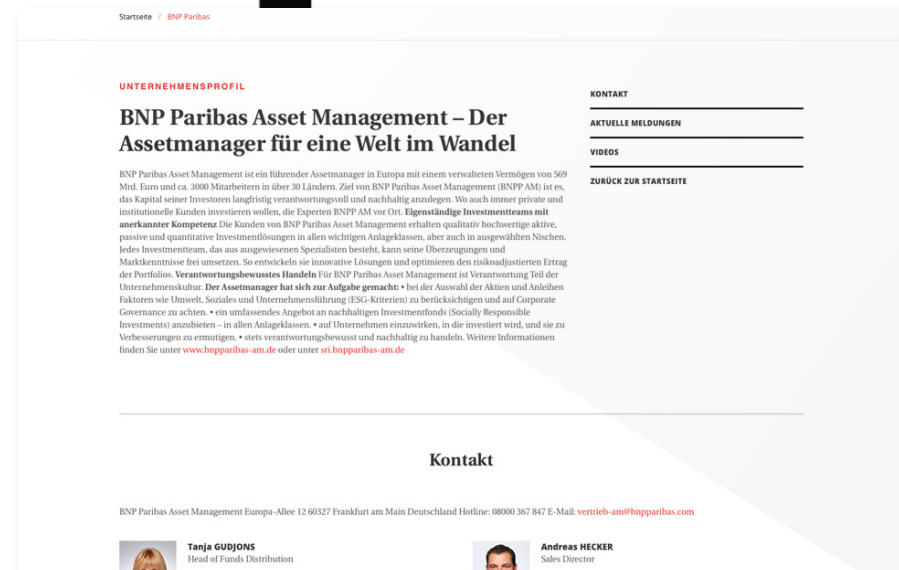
Startseite / BNP Paribas

UNTERNEHMENSPROFIL

BNP Paribas Asset Management – Der Assetmanager für eine Welt im Wandel

BNP Paribas Asset Management ist ein führender Assetmanager in Europa mit einem verwalteten Vermögen von 569 Mrd. Euro und ca. 3000 Mitarbeitern in über 30 Ländern. Ziel von BNP Paribas Asset Management (BNPP AM) ist es, das Kapital seiner Investoren langfristig verantwortungsvoll und nachhaltig anzulegen. Wo auch immer private und institutionelle Kunden investieren wollen, die Experten BNPP AM vor Ort. Eigenständige Investmentteams mit anerkannter Kompetenz Die Kunden von BNP Paribas Asset Management erhalten qualitativ hochwertige aktive, passive und quantitative Investmentlösungen in allen wichtigen Anlageklassen, aber auch in ausgewählten Nischen. Jedes Investmentteam, das aus ausgewiesenen Spezialisten besteht, kann seine Überzeugungen und Marktkenntnisse frei umsetzen. So entwickeln sie innovative Lösungen und optimieren den risikoadjustierten Ertrag der Portfolios. Verantwortungsbewusstes Handeln Für BNP Paribas Asset Management ist Verantwortung Teil der Unternehmenskultur. Der Assetmanager hat sich zur Aufgabe gemacht: • bei der Auswahl der Aktien und Anleihen Faktoren wie Umwelt, Soziales und Unternehmensführung (ESG-Kriterien) zu berücksichtigen und auf Corporate Governance zu achten. • ein umfassendes Angebot an nachhaltigen Investmentfonds (Socially Responsible Investments) anzubieten – in allen Anlageklassen. • auf Unternehmen einzuwirken, in die investiert wird, und sie zu Verbesserungen zu ermutigen. • stets verantwortungsbewusst und nachhaltig zu handeln. Weitere Informationen finden Sie unter www.bnpparibas-am.de oder unter sri.bnpparibas-am.de

KONTAKT
AKTUELLE MELDUNGEN
VIDEOS
ZURÜCK ZUR STARTSEITE

Kontakt

BNP Paribas Asset Management Europa-Allee 12 60327 Frankfurt am Main Deutschland Hotline: 08000 367 847 E-Mail: vertrieb-am@bnpparibas.com

Tanja GUDJONS
Head of Funds Distribution

Andreas HECKER
Sales Director